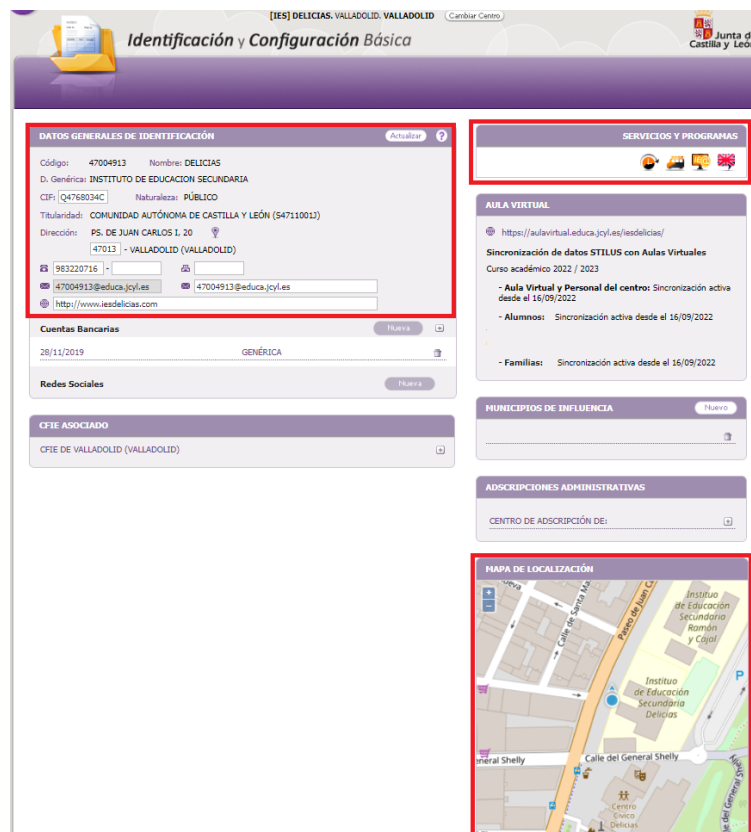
[IES] DELICIAS. VALLADOLID. VALLADOLID Cambiar Centro

Identificación y Configuración Básica

Junta de Castilla y León

DATOS GENERALES DE IDENTIFICACIÓN Actualizar ?

Código: 47004913 Nombre: DELICIAS

D. Genérica: INSTITUTO DE EDUCACION SECUNDARIA

CIF: Q4768034C Naturaleza: PÚBLICO

Titularidad: COMUNIDAD AUTÓNOMA DE CASTILLA Y LEÓN (S4711001J)

Dirección: PS. DE JUAN CARLOS I, 20

47013 - VALLADOLID (VALLADOLID)

983220716 -

47004913@educa.jcyl.es 47004913@educa.jcyl.es

http://www.iesdelicias.com

Cuentas Bancarias Nueva

28/11/2019 GENÉRICA

Redes Sociales Nueva

CFIE ASOCIADO

CFIE DE VALLADOLID (VALLADOLID)

SERVICIOS Y PROGRAMAS

AULA VIRTUAL

https://aulavirtual.educa.jcyl.es/iesdelicias/

Sincronización de datos STILUS con Aulas Virtuales

Curso académico 2022 / 2023

- Aula Virtual y Personal del centro: Sincronización activa desde el 16/09/2022

- Alumnos: Sincronización activa desde el 16/09/2022

- Familias: Sincronización activa desde el 16/09/2022

MUNICIPIOS DE INFLUENCIA Nuevo

ADSCRIPCIONES ADMINISTRATIVAS

CENTRO DE ADSCRIPCIÓN DE:

MAPA DE LOCALIZACIÓN

Calle de Santa Ma

Paseo de Juan C

Instituto de Educación Secundario Ramón y Cajal

Instituto de Educación Secundaria Delicias

General Shelly

Calle del General Shelly

Centro Cívico Delicias

Calle del General Sh